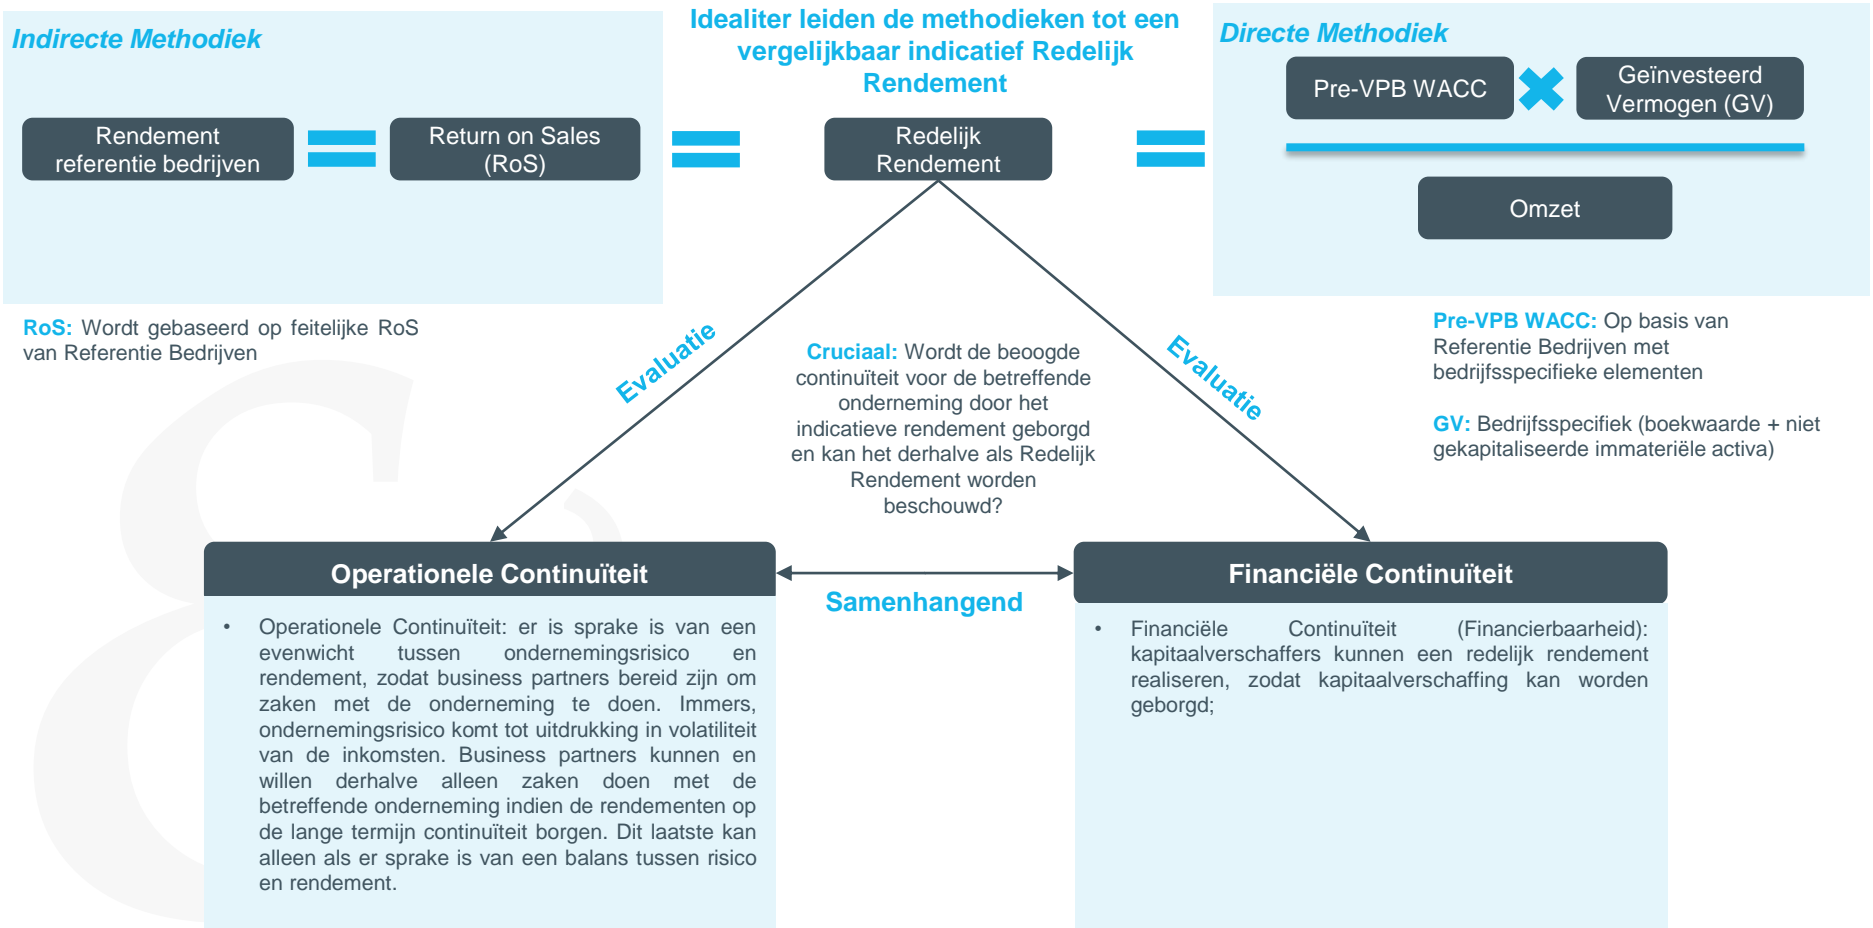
Indirecte Methodiek

Rendement referentie bedrijven = Return on Sales (RoS) =

Idealiter leiden de methodieken tot een vergelijkbaar indicatief Redelijk Rendement

Redelijk Rendement

= Directe Methodiek

Pre-VPB WACC ✖ Geïnvesteerd Vermogen (GV)

Omzet

RoS: Wordt gebaseerd op feitelijke RoS van Referentie Bedrijven

Pre-VPB WACC: Op basis van Referentie Bedrijven met bedrijfsspecifieke elementen

GV: Bedrijfsspecifiek (boekwaarde + niet gekapitaliseerde immateriële activa)

Evaluatie

Cruciaal: Wordt de beoogde continuïteit voor de betreffende onderneming door het indicatieve rendement geborgd en kan het derhalve als Redelijk Rendement worden beschouwd?

Evaluatie

Operationele Continuïteit

Samenhangend

Financiële Continuïteit

• Operationele Continuïteit: er is sprake is van een evenwicht tussen ondernemingsrisico en rendement, zodat business partners bereid zijn om zaken met de onderneming te doen. Immers, ondernemingsrisico komt tot uitdrukking in volatiliteit van de inkomsten. Business partners kunnen en willen derhalve alleen zaken doen met de betreffende onderneming indien de rendementen op de lange termijn continuïteit borgen. Dit laatste kan alleen als er sprake is van een balans tussen risico en rendement.

• Financiële Continuïteit (Financierbaarheid): kapitaalverschaffers kunnen een redelijk rendement realiseren, zodat kapitaalverschaffing kan worden geborgd;